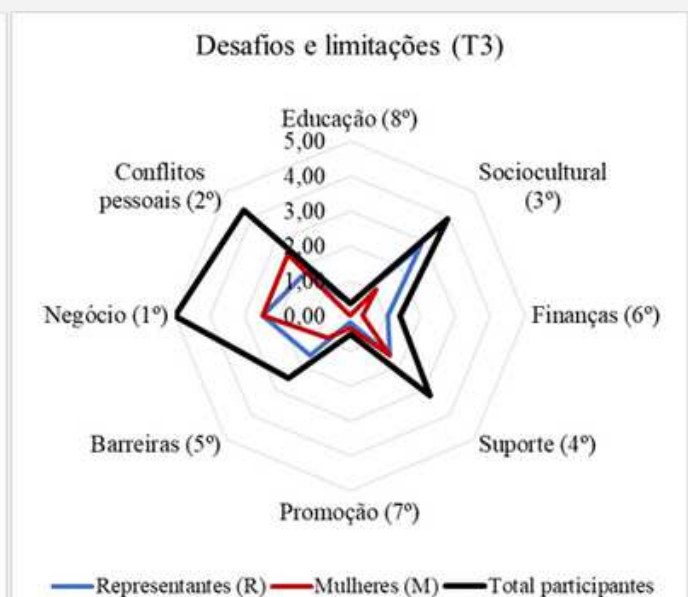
Desafios e limitações (T3)

Educação (8º)
5,00
4,00
3,00
2,00
1,00
0,00

Sociocultural (3º)

Finanças (6º)

Suporte (4º)

Promoção (7º)

Barreiras (5º)

Negócio (1º)

Conflitos pessoais (2º)

Representantes (R) Mulheres (M) Total participantes